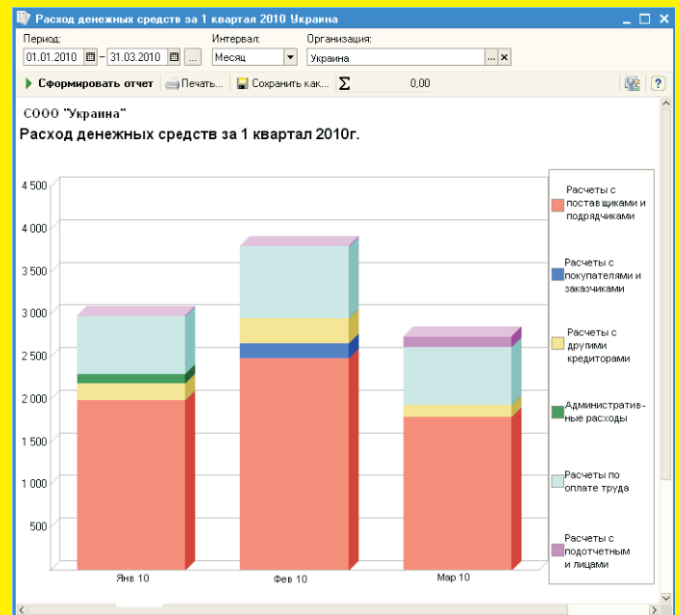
Расход денежных средств за 1 квартал 2010 Украина

Период:
01.01.2010 – 31.03.2010 ...
Интервал:
Месяц
Организация:
Украина ... ×

Сформировать отчет Печать... Сохранить как... Σ 0,00

СООО "Украина"
Расход денежных средств за 1 квартал 2010г.

4 500
4 000
3 500
3 000
2 500
2 000
1 500
1 000
500

Янв 10
Фев 10
Мар 10

Расчеты с поставщиками и подрядчиками
Расчеты с покупателями и заказчиками
Расчеты с другими кредиторами
Административные расходы
Расчеты по оплате труда
Расчеты с подотчетными лицами